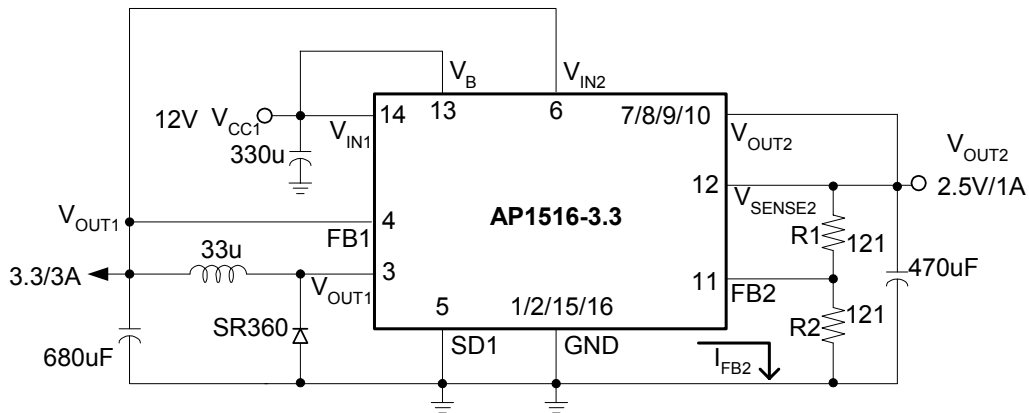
$V_B$
$V_{IN2}$
12V $V_{CC1}$
14
13
6
7/8/9/10
$V_{IN1}$
330u
$V_{OUT2}$
$V_{OUT2}$
12
$V_{SENSE2}$
2.5V/1A
$V_{OUT1}$
4
AP1516-3.3
FB1
R1
121
33u
3
3.3/3A
$V_{OUT1}$
11
470uF
FB2
SR360
5
1/2/15/16
R2
121
680uF
SD1
GND
$I_{FB2}$